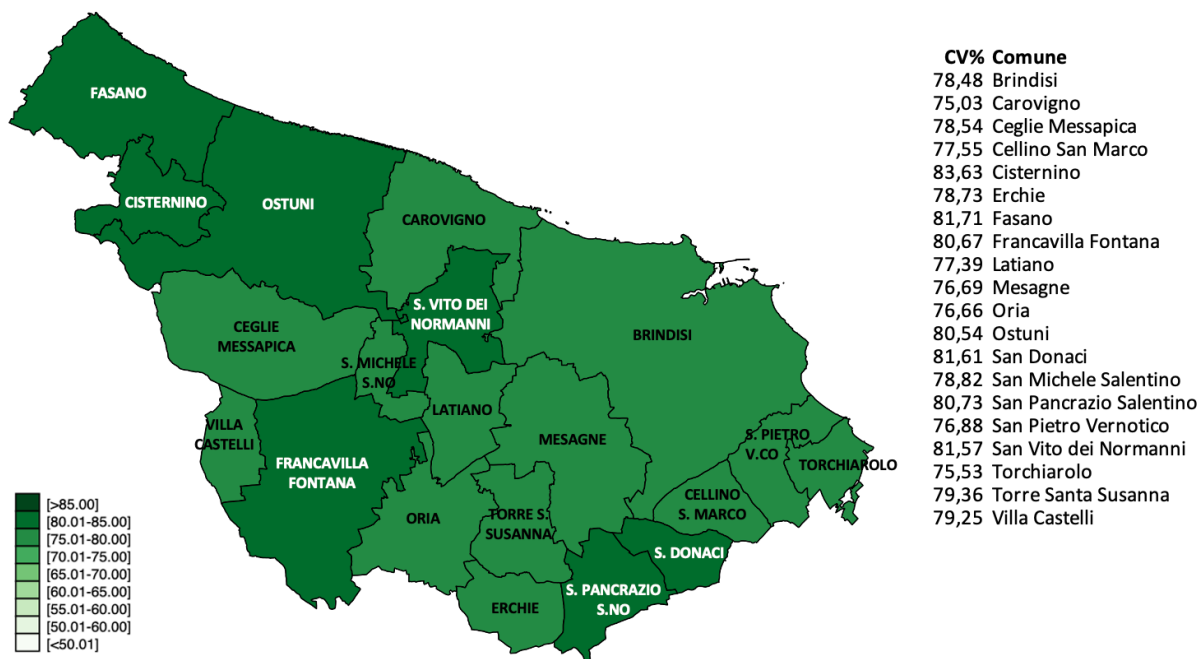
FASANO
CISTERNINO
OSTUNI
CAROVIGNO
S. VITO DEI NORMANNI
CEGLIE MESSAPICA
S. MICHELE S.NO
BRINDISI
LATIANO
VILLA CASTELLI
FRANCAVILLA FONTANA
MESAGNE
S. PIETRO V.CO
TORCHIAROLO
ORIA
TORRE S. SUSANNA
CELLINO S. MARCO
S. DONACI
ERCHIE
S. PANCRAZIO S.NO

[>85.00]
[80.01-85.00]
[75.01-80.00]
[70.01-75.00]
[65.01-70.00]
[60.01-65.00]
[55.01-60.00]
[50.01-60.00]
[<50.01]

| CV% | Comune |
|---|---|
| 78,48 | Brindisi |
| 75,03 | Carovigno |
| 78,54 | Ceglie Messapica |
| 77,55 | Cellino San Marco |
| 83,63 | Cisternino |
| 78,73 | Erchie |
| 81,71 | Fasano |
| 80,67 | Francavilla Fontana |
| 77,39 | Latiano |
| 76,69 | Mesagne |
| 76,66 | Oria |
| 80,54 | Ostuni |
| 81,61 | San Donaci |
| 78,82 | San Michele Salentino |
| 80,73 | San Pancrazio Salentino |
| 76,88 | San Pietro Vernotico |
| 81,57 | San Vito dei Normanni |
| 75,53 | Torchiarolo |
| 79,36 | Torre Santa Susanna |
| 79,25 | Villa Castelli |